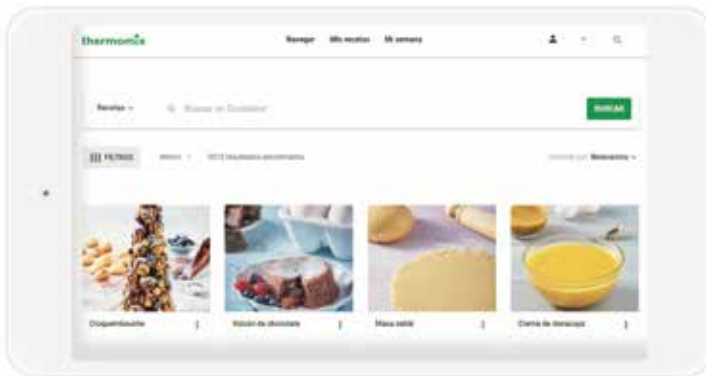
thermomix

Navegar Mis recetas Mi semana

Recetas

Buscar en Cookidoo

BUSCAR

FILTROS

Idioma

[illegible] resultados encontrados

Ordenar por Relevancia

Croquembouche

Volcán de chocolate

Masa sablé

Crema de maracuyá